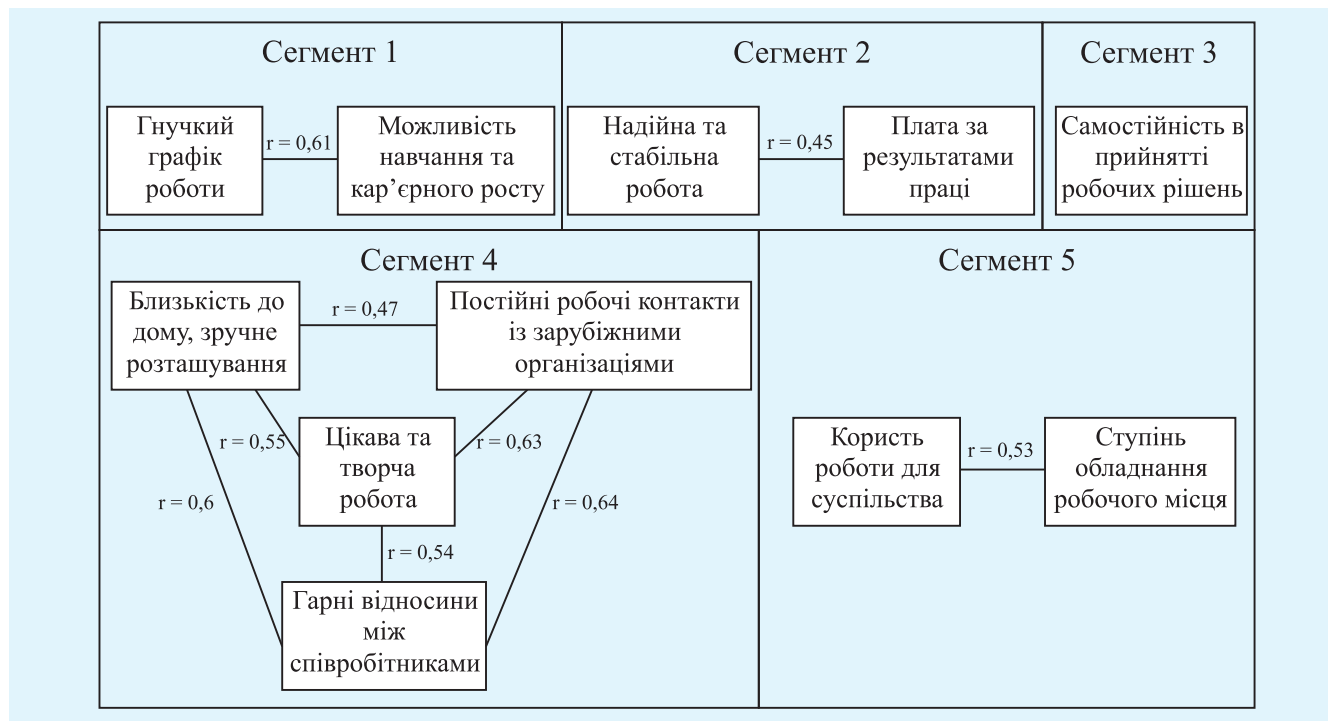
Сегмент 1

Гнучкий графік роботи

r = 0,61

Можливість навчання та кар’єрного росту

Сегмент 2

Надійна та стабільна робота

r = 0,45

Плата за результатами праці

Сегмент 3

Самостійність в прийнятті робочих рішень

Сегмент 4

Близькість до дому, зручне розташування

r = 0,47

Постійні робочі контакти із зарубіжними організаціями

r = 0,55

Цікава та творча робота

r = 0,63

r = 0,6

r = 0,64

r = 0,54

Гарні відносини між співробітниками

Сегмент 5

Користь роботи для суспільства

r = 0,53

Ступінь обладнання робочого місця